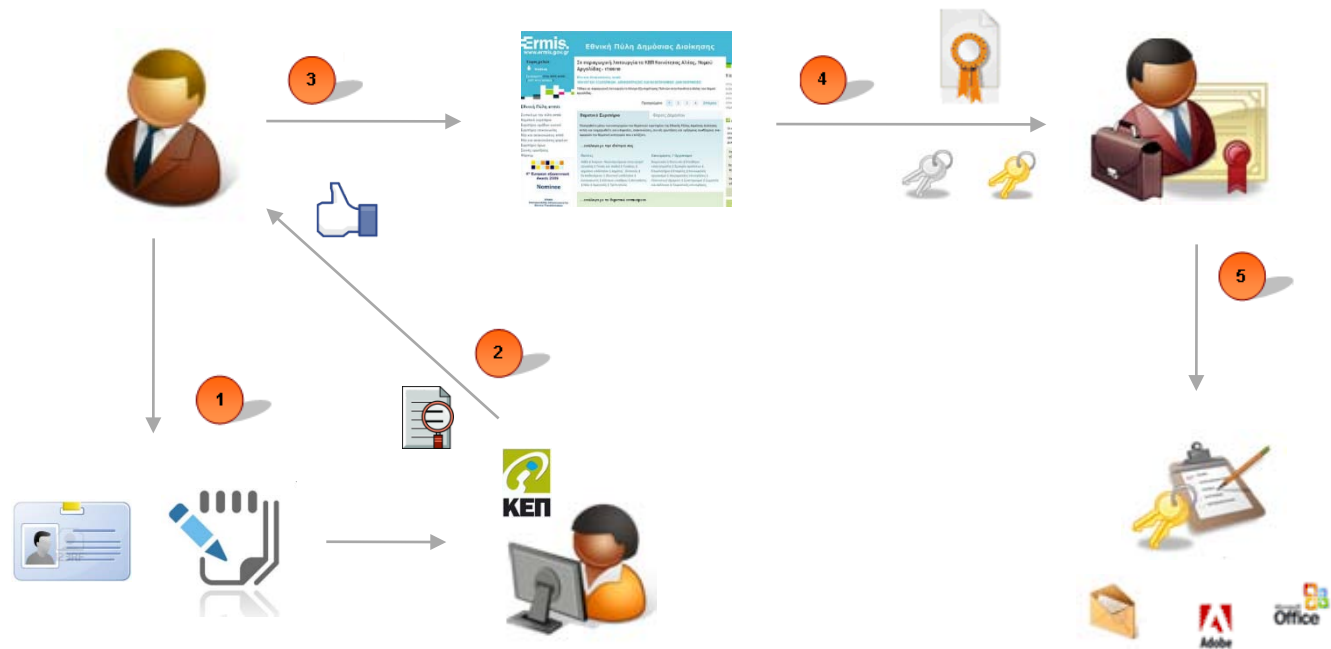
3

Ermis.
www.ermis.gov.gr
Εθνική Πύλη Δημόσιας Διοίκησης

Σε πειραματική λειτουργία το ΚΕΠ Κοινότητας Αλίκης, Νομού Αργολίδας - στατικ

Εθνική Πύλη ermis

Nominee

4

5

2

1

ΚΕΠ

Adobe

Microsoft Office